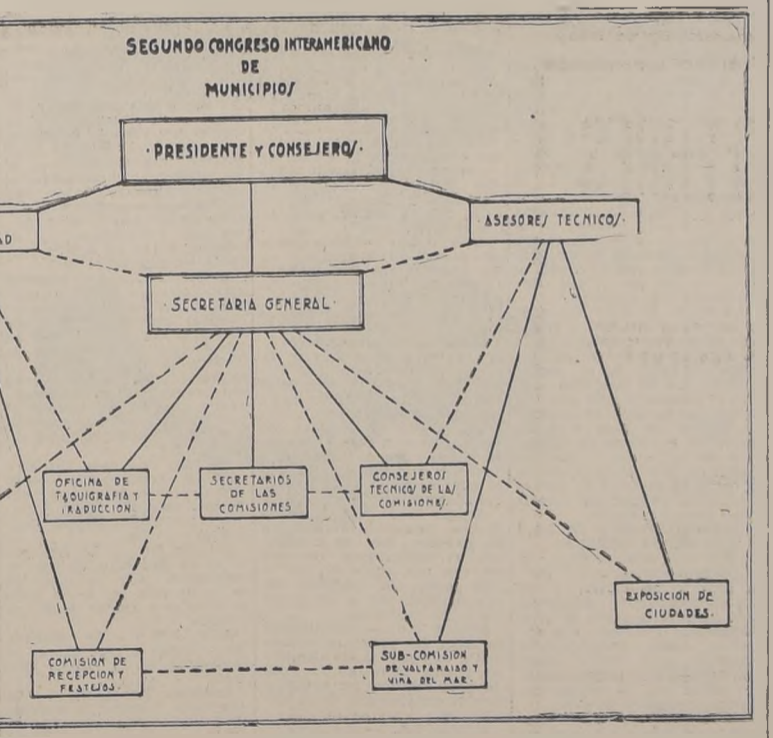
SEGUNDO CONGRESO INTERAMERICANO DE MUNICIPIO/

·PRESIDENTE Y CONSEJERO/·

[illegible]AD

ASESORE/ TECNICO/·

·SECRETARIA GENERAL·

OFICINA DE TAQUIGRAFIA Y TRADUCCION.

SECRETARIOS DE LAS COMISIONES

CONSEJERO/ TECNICO/ DE LA/ COMISIONE/.

EXPOSICION DE CIUDADES.

COMISION DE RECEPCION Y FESTEJOS.

SUB-COMISION DE VALPARAISO Y VIÑA DEL MAR.